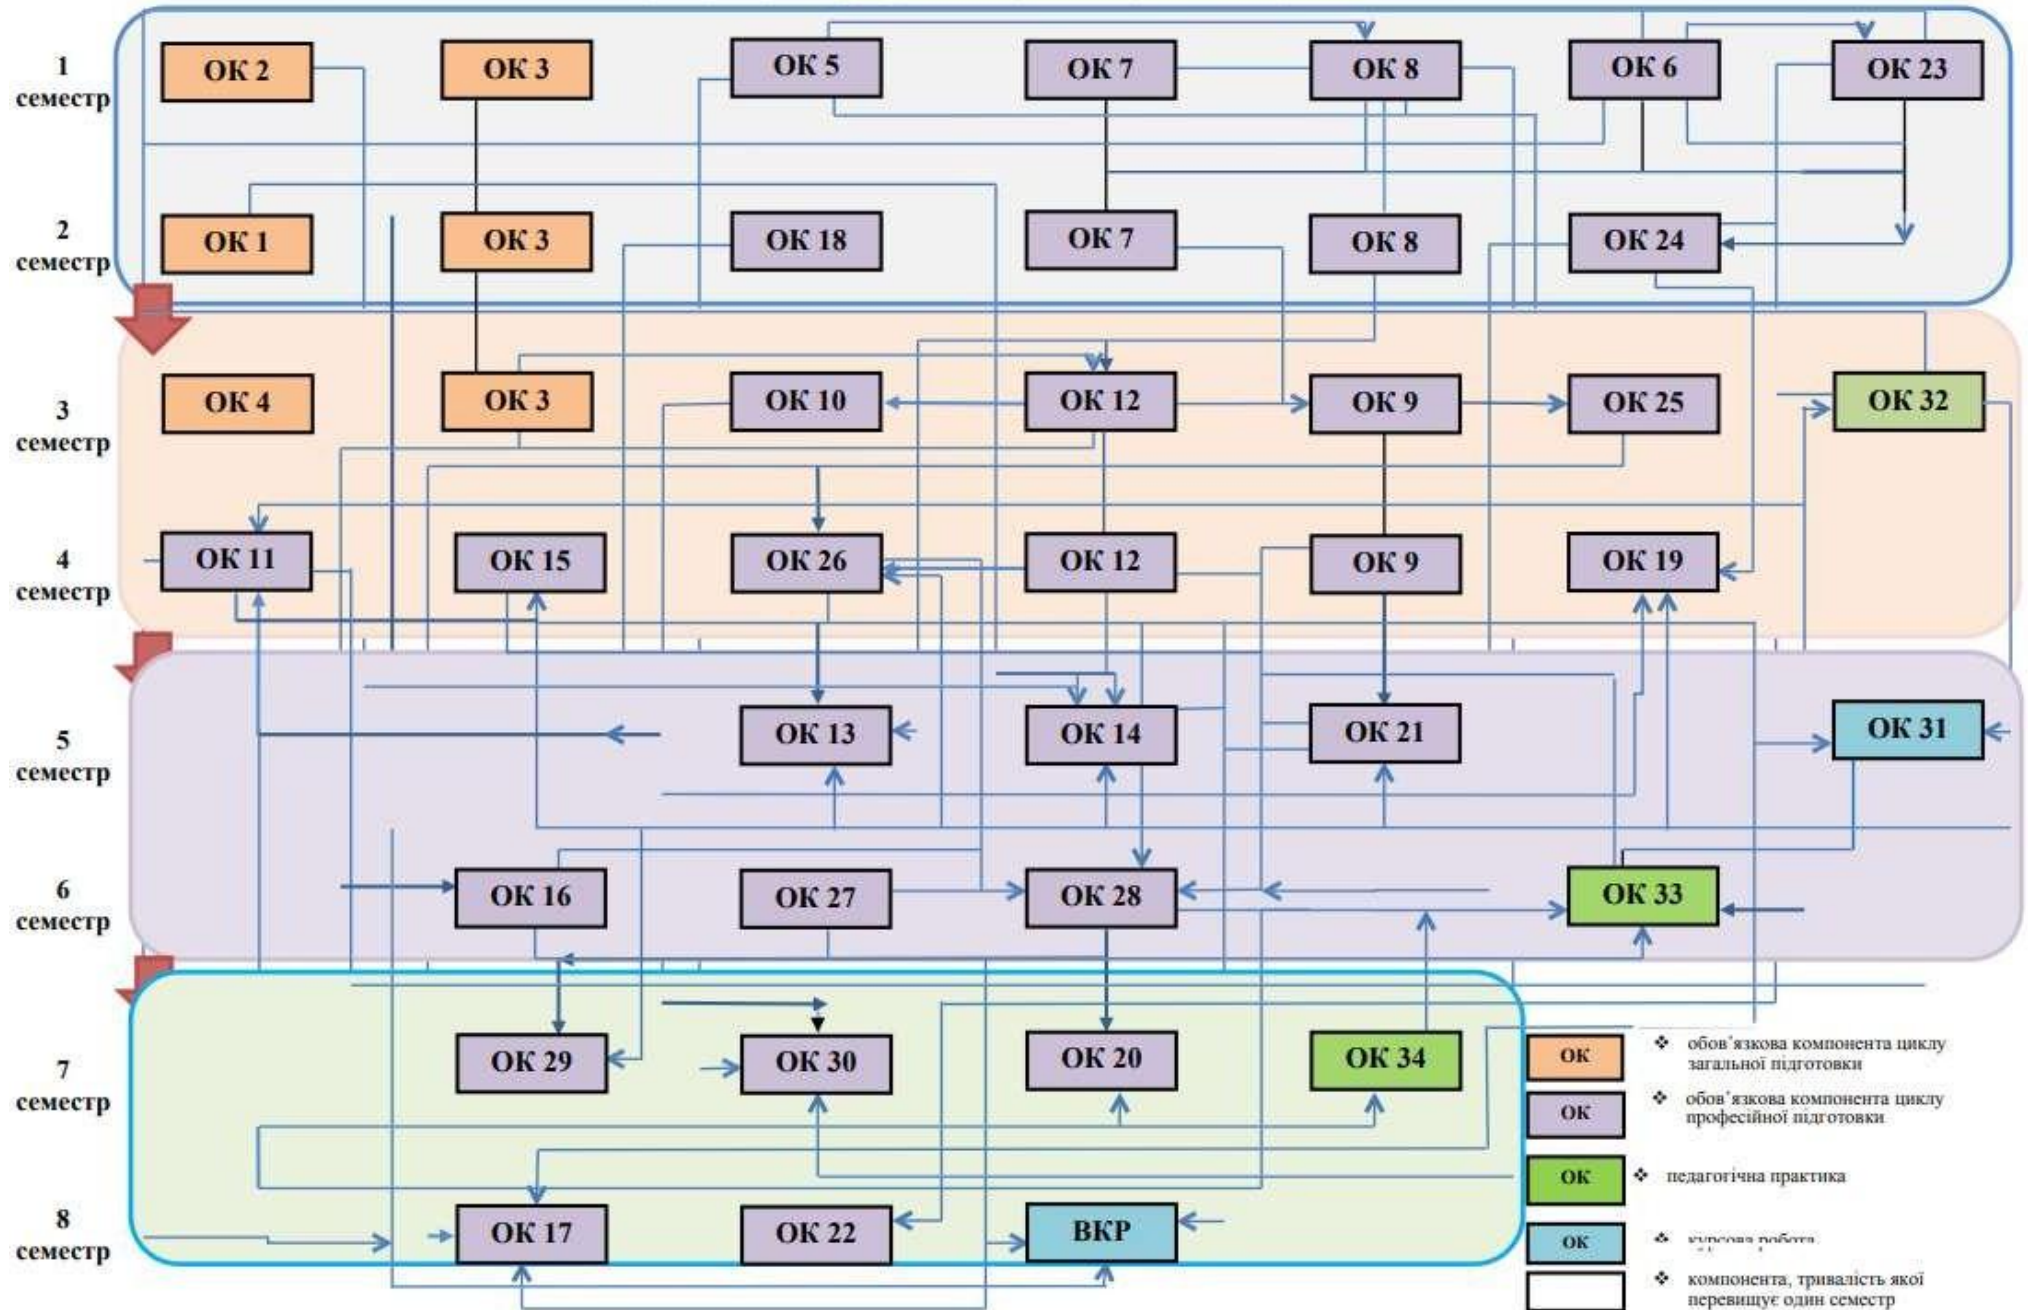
1 семестр

ОК 2
ОК 3
ОК 5
ОК 7
ОК 8
ОК 6
ОК 23

2 семестр

ОК 1
ОК 3
ОК 18
ОК 7
ОК 8
ОК 24

3 семестр

ОК 4
ОК 3
ОК 10
ОК 12
ОК 9
ОК 25
ОК 32

4 семестр

ОК 11
ОК 15
ОК 26
ОК 12
ОК 9
ОК 19

5 семестр

ОК 13
ОК 14
ОК 21
ОК 31

6 семестр

ОК 16
ОК 27
ОК 28
ОК 33

7 семестр

ОК 29
ОК 30
ОК 20
ОК 34

8 семестр

ОК 17
ОК 22
ВКР

ОК ❖ обов'язкова компонента циклу загальної підготовки
ОК ❖ обов'язкова компонента циклу професійної підготовки
ОК ❖ педагогічна практика
ОК ❖ курсова робота
❖ компонента, тривалість якої перевищує один семестр